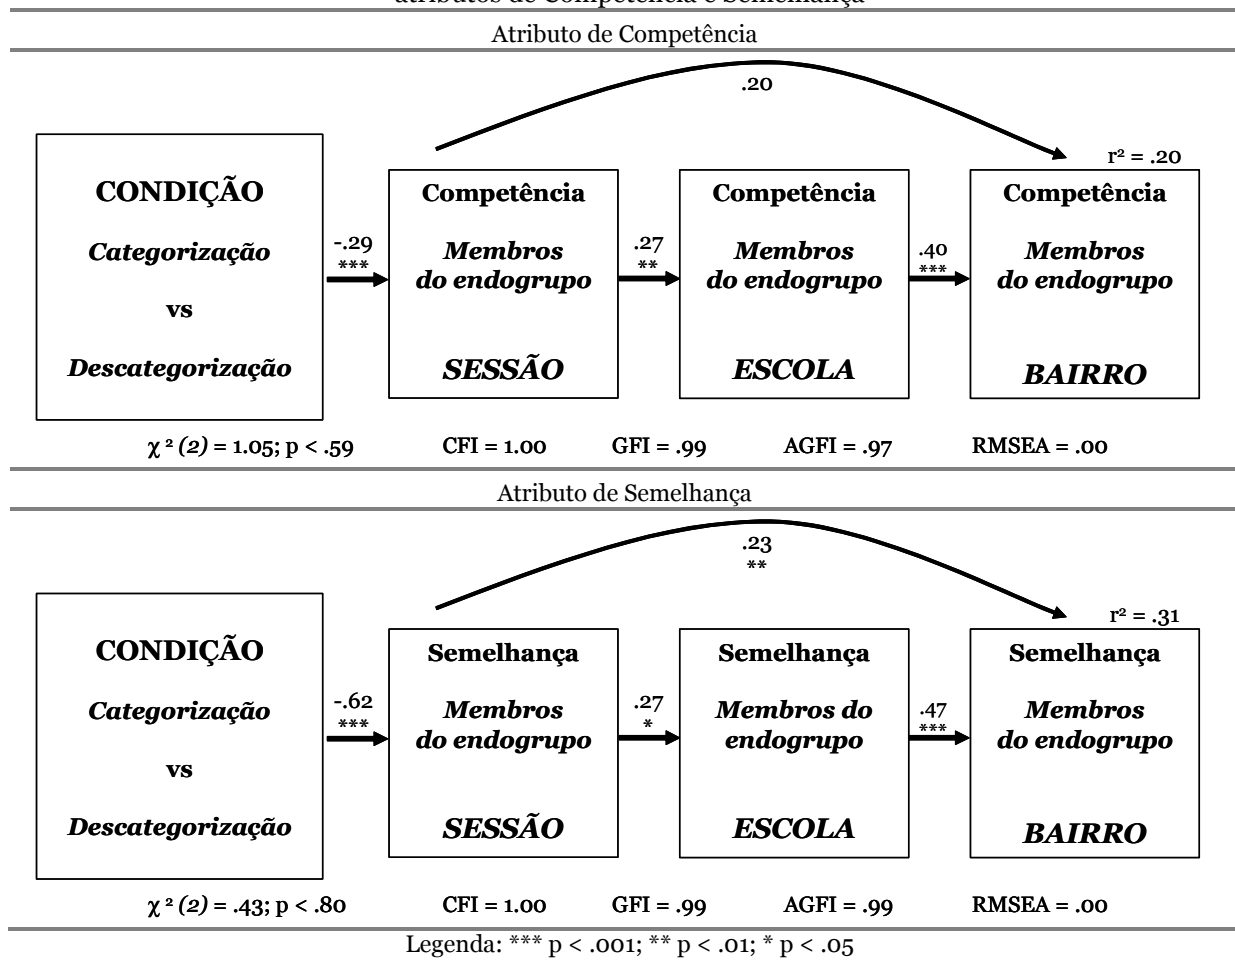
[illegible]

Atributo de Competência

.20

r² = .20

CONDIÇÃO

Categorização

vs

Descategorização

-.29
***

Competência

Membros do endogrupo

SESSÃO

.27
**

Competência

Membros do endogrupo

ESCOLA

.40
***

Competência

Membros do endogrupo

BAIRRO

$\chi^2$ (2) = 1.05; p < .59 CFI = 1.00 GFI = .99 AGFI = .97 RMSEA = .00

Atributo de Semelhança

.23
**

r² = .31

CONDIÇÃO

Categorização

vs

Descategorização

-.62
***

Semelhança

Membros do endogrupo

SESSÃO

.27
*

Semelhança

Membros do endogrupo

ESCOLA

.47
***

Semelhança

Membros do endogrupo

BAIRRO

$\chi^2$ (2) = .43; p < .80 CFI = 1.00 GFI = .99 AGFI = .99 RMSEA = .00

Legenda: *** p < .001; ** p < .01; * p < .05